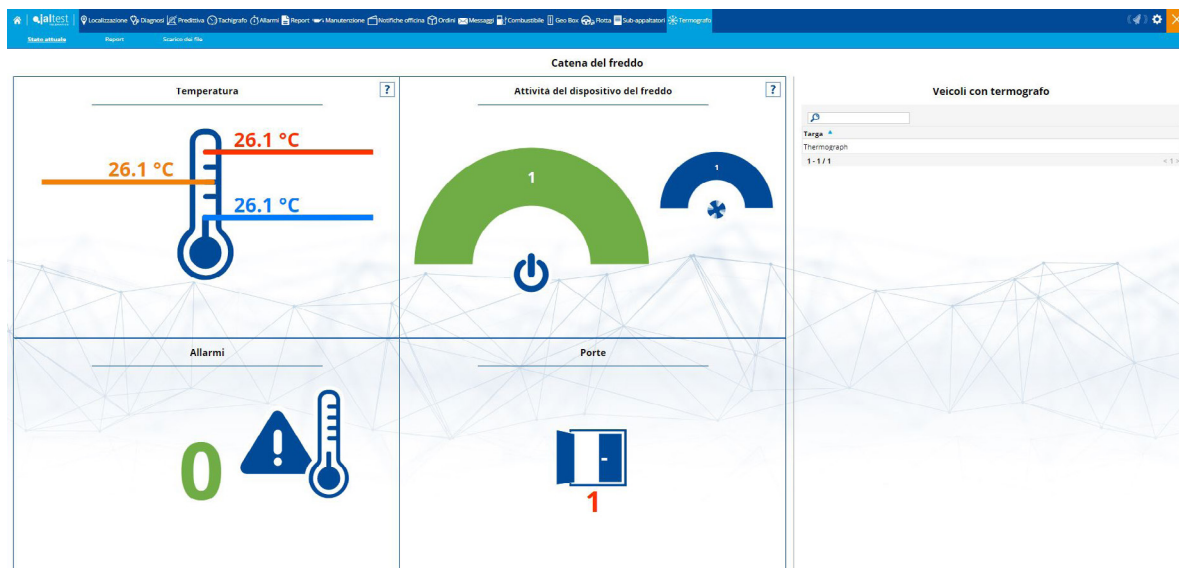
jaltest Localizzazione Diagnosi Predittiva Tachigrafo Allarmi Report Manutenzione Notifiche officina Ordini Messaggi Combustibile Geo Box Flotta Sub-appaltatori Termografo

Stato attuale Report Scarico dei file

Catena del freddo

Temperatura ?

26.1 °C
26.1 °C
26.1 °C

Attività del dispositivo del freddo ?

1

1

Veicoli con termografo

Targa ▲
Thermograph
1 - 1 / 1 < 1 >

Allarmi

0

Porte

1